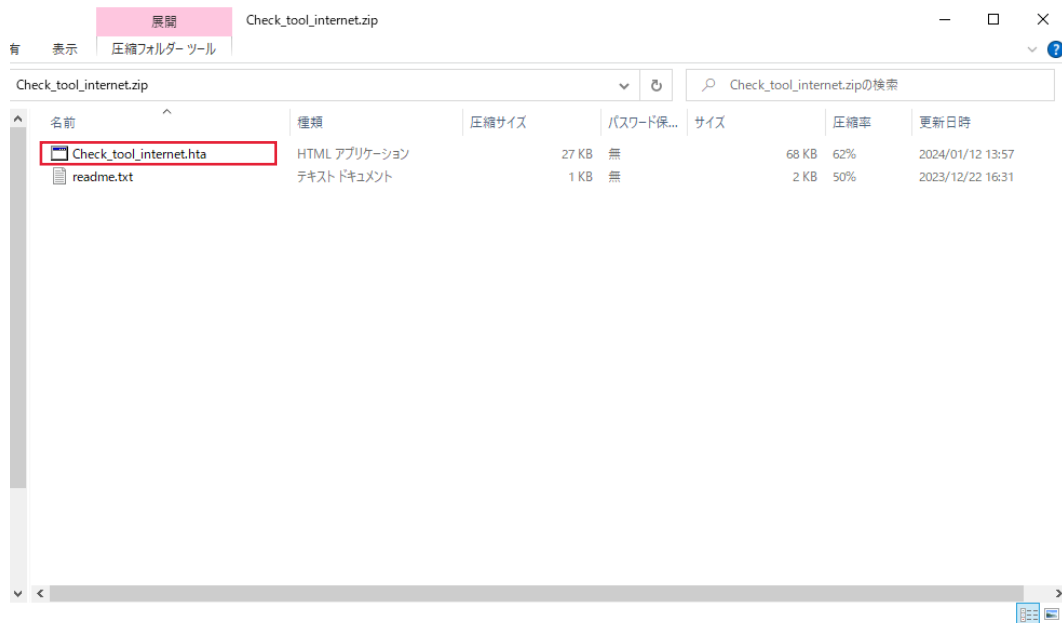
展開

Check_tool_internet.zip

有 表示 圧縮フォルダー ツール

Check_tool_internet.zip

Check_tool_internet.zipの検索

| 名前 | 種類 | 圧縮サイズ | パスワード保... | サイズ | 圧縮率 | 更新日時 |
|---|---|---|---|---|---|---|
| Check_tool_internet.hta | HTML アプリケーション | 27 KB | 無 | 68 KB | 62% | 2024/01/12 13:57 |
| readme.txt | テキスト ドキュメント | 1 KB | 無 | 2 KB | 50% | 2023/12/22 16:31 |